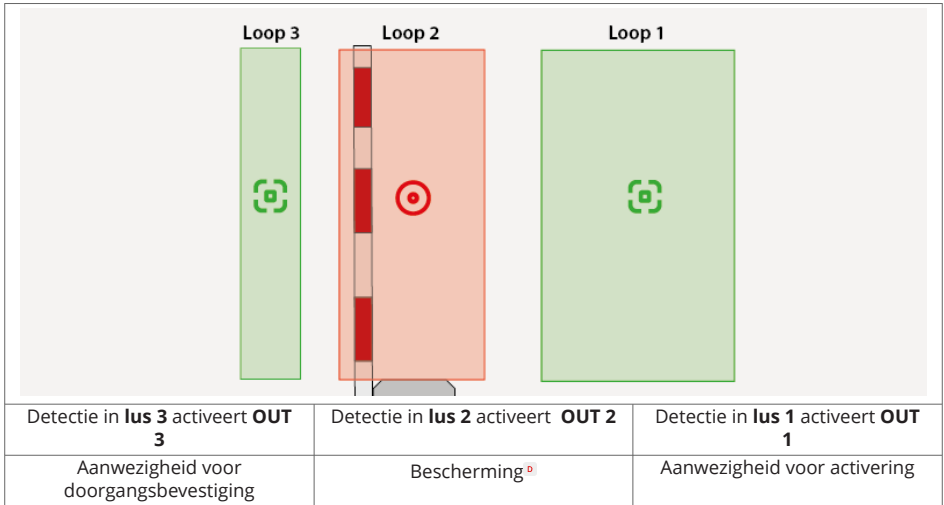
Loop 3 Loop 2 Loop 1

| Detectie in **lus 3** activeert **OUT 3** | Detectie in **lus 2** activeert **OUT 2** | Detectie in **lus 1** activeert **OUT 1** |
|---|---|---|
| Aanwezigheid voor doorgangsbevestiging | Bescherming D | Aanwezigheid voor activering |